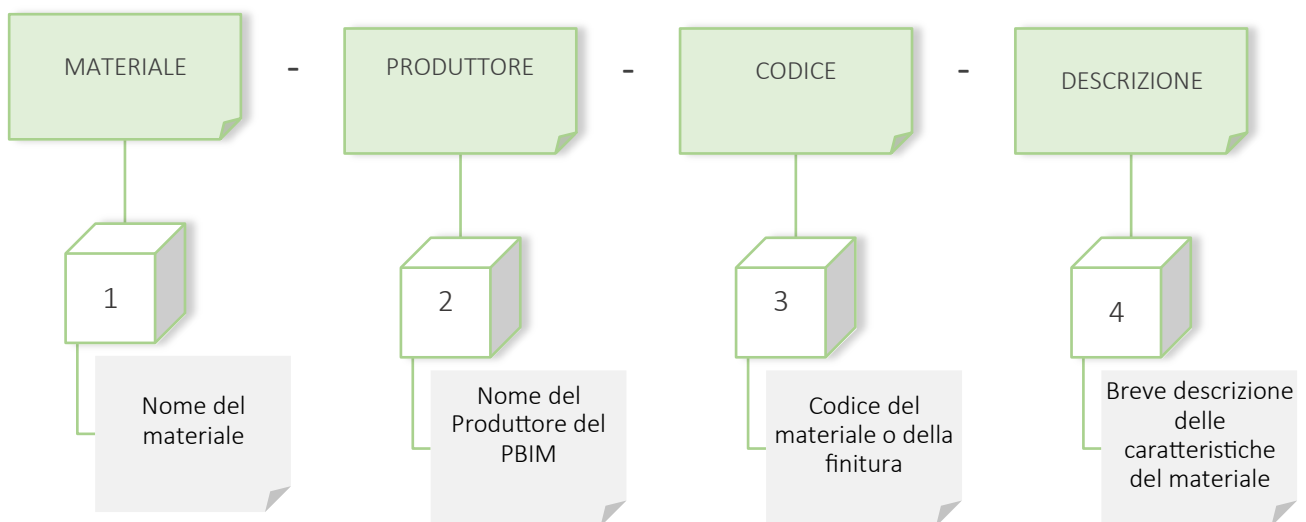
MATERIALE - PRODUTTORE - CODICE - DESCRIZIONE

1

Nome del materiale

2

Nome del Produttore del PBIM

3

Codice del materiale o della finitura

4

Breve descrizione delle caratteristiche del materiale